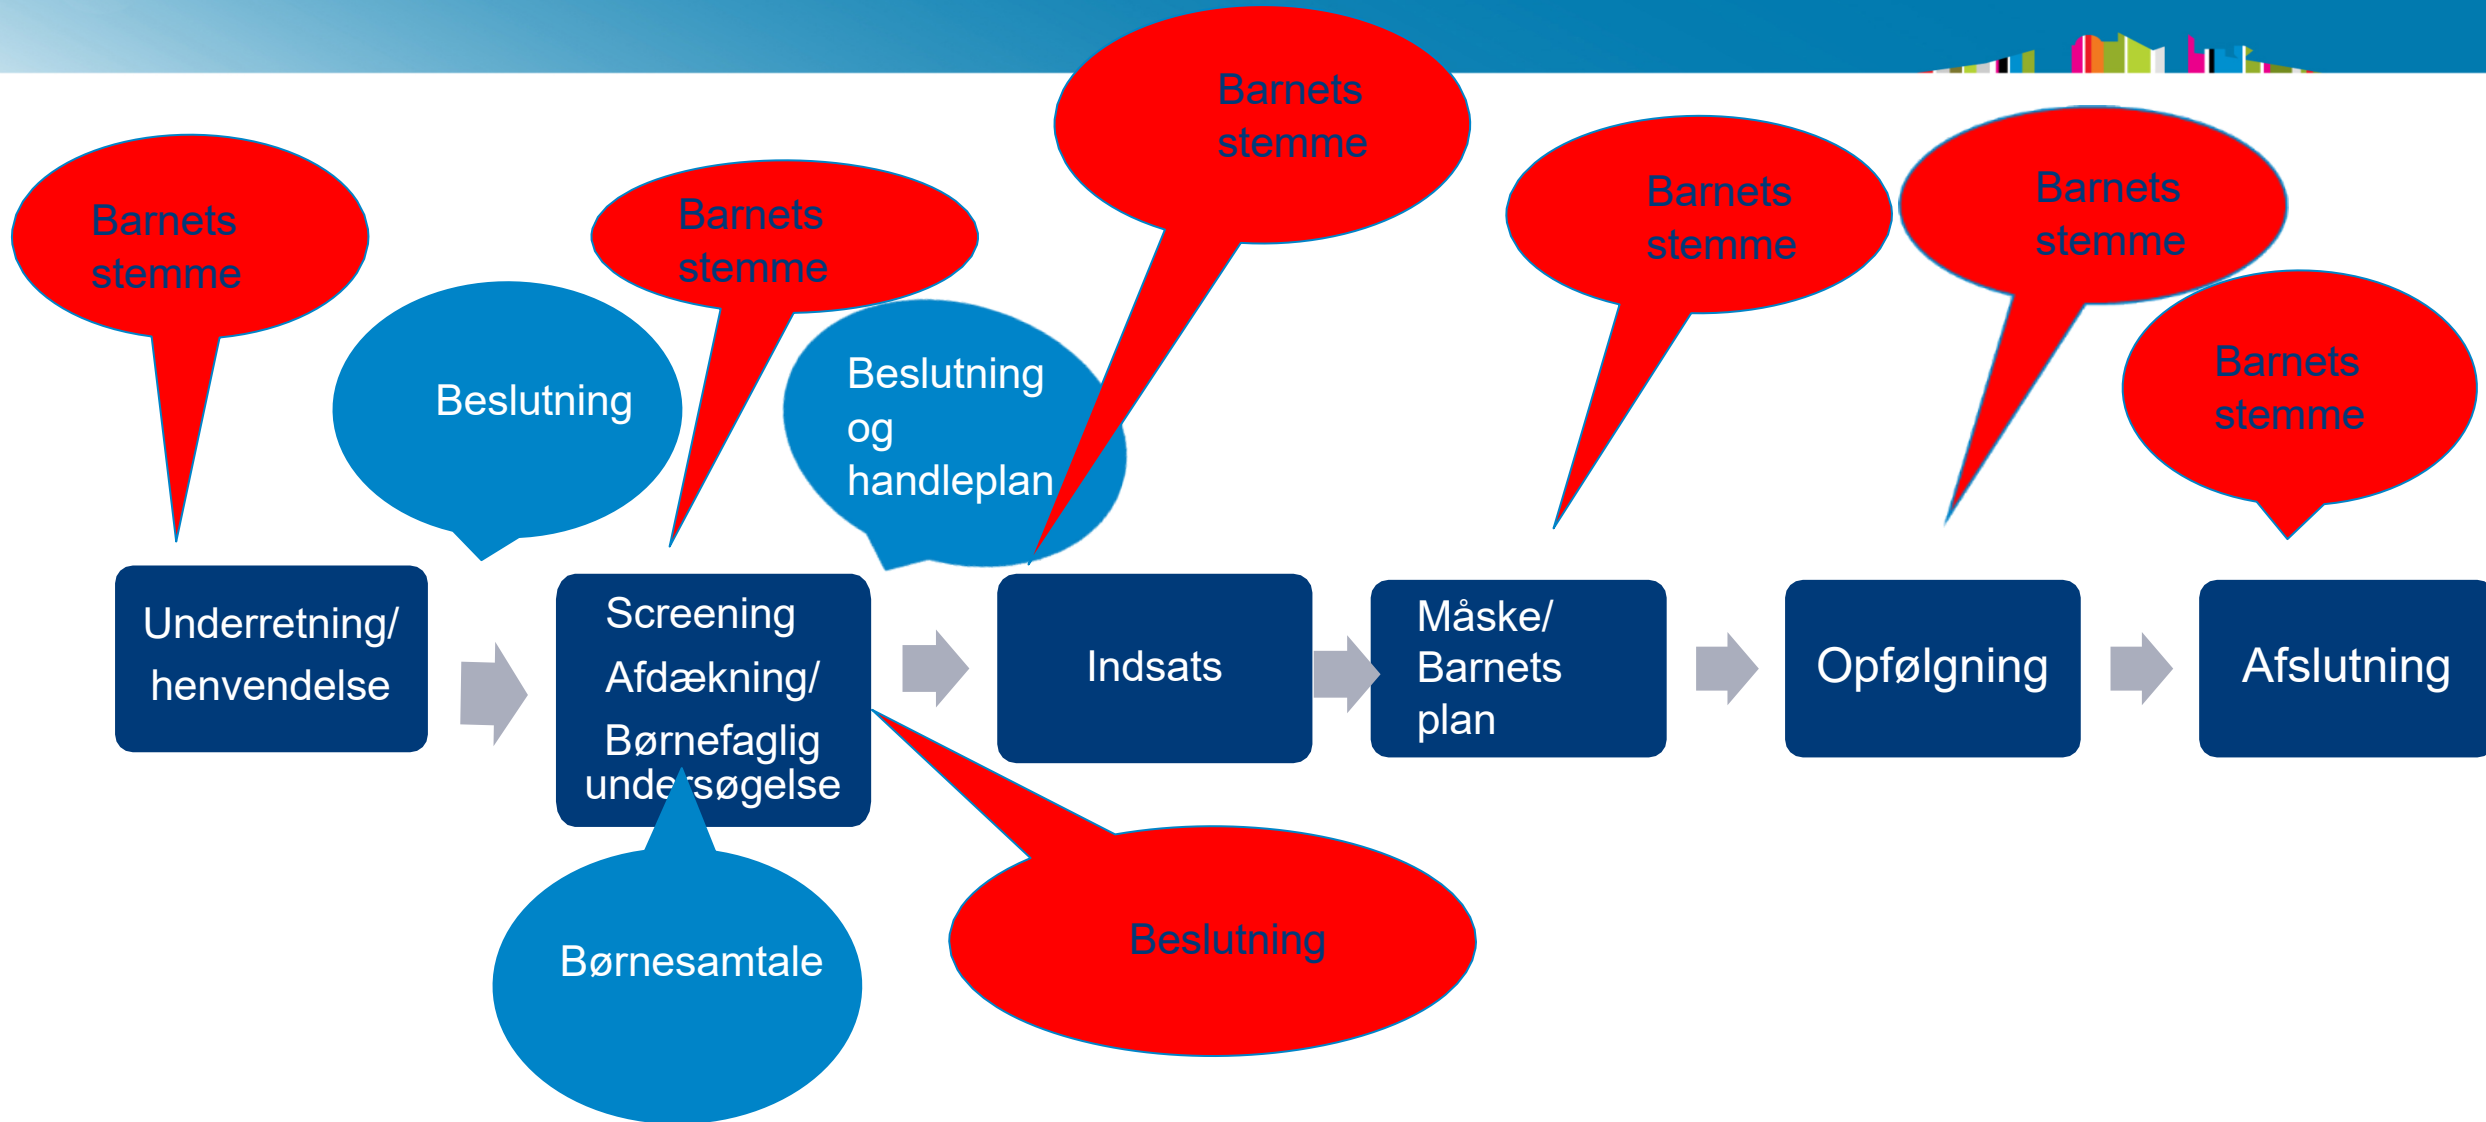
Barnets stemme

Beslutning

Barnets stemme

Beslutning og handleplan

Barnets stemme

Barnets stemme

Barnets stemme

Barnets stemme

Underretning/ henvendelse

Screening Afdækning/ Børnefaglig unde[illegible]søgelse

Indsats

Måske/ Barnets plan

Opfølgning

Afslutning

Børnesamtale

Beslutning